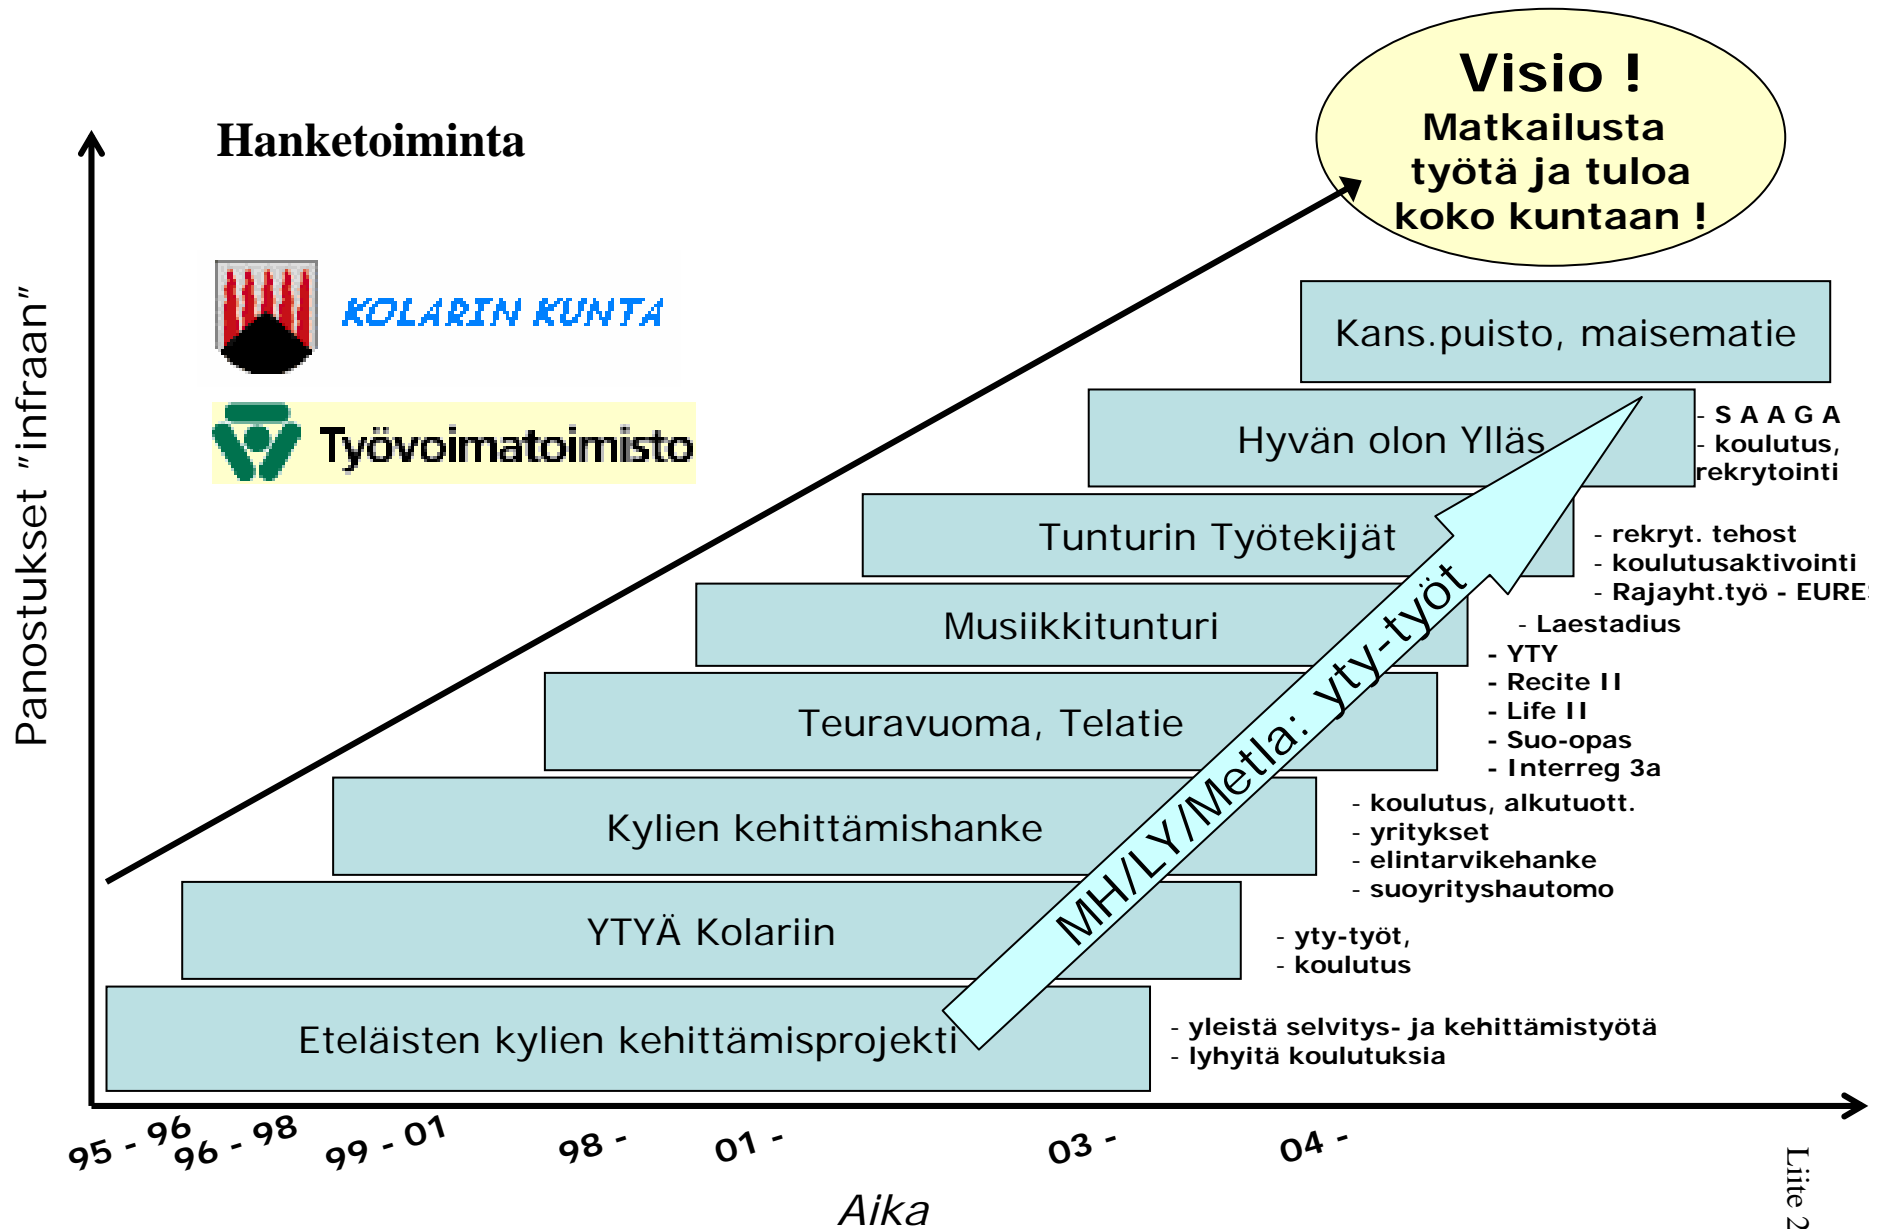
Hanketoiminta

Visio !
Matkailusta työtä ja tuloa koko kuntaan !

KOLARIN KUNTA

Työvoimatoimisto

Panostukset "infraan"

Kans.puisto, maisematie

Hyvän olon Ylläs

- S A A G A
- koulutus, rekrytointi

Tunturin Työtekijät

- rekryt. tehost
- koulutusaktivointi
- Rajayht.työ - EURE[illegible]

Musiikkitunturi

- Laestadius
- YTY
- Recite II
- Life II
- Suo-opas
- Interreg 3a

Teuravuoma, Telatie

Kylien kehittämishanke

- koulutus, alkutuott.
- yritykset
- elintarvikehanke
- suoyrityshautomo

YTYÄ Kolariin

- yty-työt,
- koulutus

Eteläisten kylien kehittämisprojekti

- yleistä selvitys- ja kehittämistyötä
- lyhyitä koulutuksia

MH/LY/Metla: yty-työt

95 - 96
96 - 98
99 - 01
98 -
01 -
03 -
04 -

Aika

Liite 2